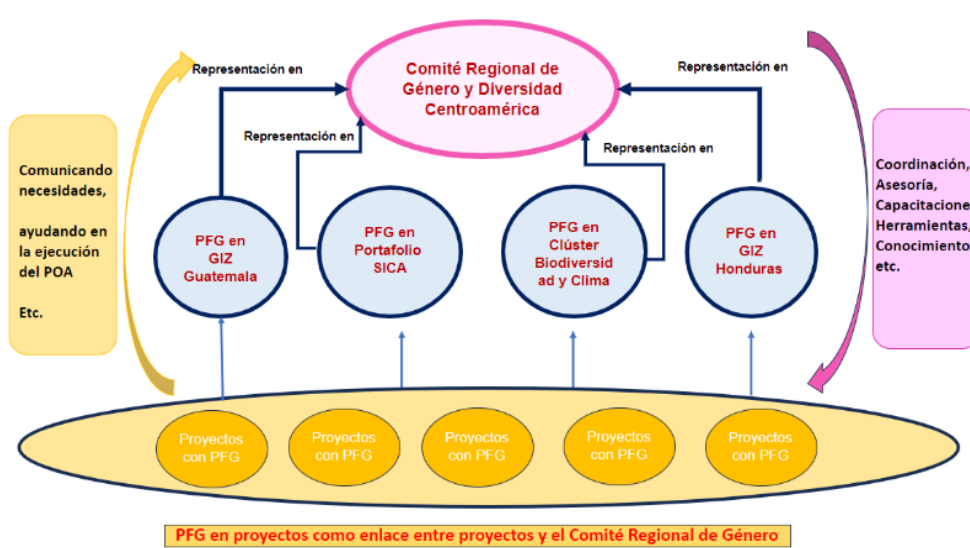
Comité Regional de Género y Diversidad Centroamérica

Representación en

Representación en

Representación en

Representación en

Comunicando necesidades,

ayudando en la ejecución del POA

Etc.

PFG en GIZ Guatemala

PFG en Portafolio SICA

PFG en Clúster Biodiversidad y Clima

PFG en GIZ Honduras

Coordinación, Asesoría, Capacitacione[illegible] Herramientas, Conocimiento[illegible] etc.

Proyectos con PFG

Proyectos con PFG

Proyectos con PFG

Proyectos con PFG

Proyectos con PFG

PFG en proyectos como enlace entre proyectos y el Comité Regional de Género